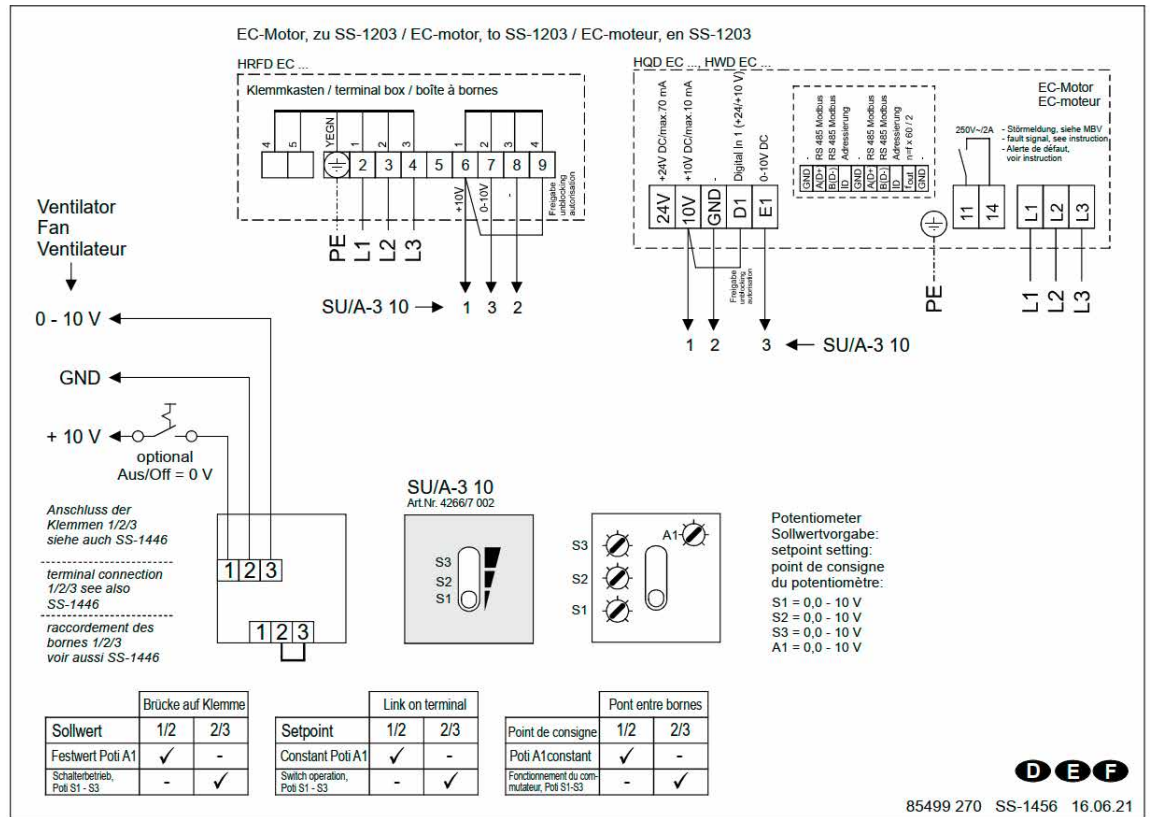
EC-Motor, zu SS-1203 / EC-motor, to SS-1203 / EC-moteur, en SS-1203

HRFD EC ...

Klemmkasten / terminal box / boîte à bornes

4 5 YEGN 1 2 3 1 2 3 4

2 3 4 5 6 7 8 9

+10V 0-10V - Freigabe unblocking autorisation

PE L1 L2 L3

SU/A-3 10 → 1 3 2

HQD EC ..., HWD EC ...

+24V DC/max.70 mA +10V DC/max.10 mA - Digital In 1 (+24/+10 V) 0-10V DC

24V 10V GND D1 E1

Freigabe unblocking autorisation

1 2 3 ← SU/A-3 10

GND A(D+) B(D-) ID GND A(D+) B(D-) ID fout GND

RS 485 Modbus RS 485 Modbus Adressierung - RS 485 Modbus RS 485 Modbus Adressierung n=f x 60 / 2

EC-Motor EC-moteur

250V~/2A

- Störmeldung, siehe MBV
- fault signal, see instruction
- Alerte de défaut, voir instruction

11 14 L1 L2 L3

PE L1 L2 L3

Ventilator Fan Ventilateur

0 - 10 V

GND

+ 10 V

optional Aus/Off = 0 V

Anschluss der Klemmen 1/2/3 siehe auch SS-1446

terminal connection 1/2/3 see also SS-1446

raccordement des bornes 1/2/3 voir aussi SS-1446

1 2 3

1 2 3

SU/A-3 10
Art.Nr. 4266/7 002

S3
S2
S1

S3 A1
S2
S1

Potentiometer Sollwertvorgabe: setpoint setting: point de consigne du potentiomètre:

S1 = 0,0 - 10 V
S2 = 0,0 - 10 V
S3 = 0,0 - 10 V
A1 = 0,0 - 10 V

| | Brücke auf Klemme | |
|---|---|---|
| Sollwert | 1/2 | 2/3 |
| Festwert Poti A1 | ✓ | - |
| Schalterbetrieb, Poti S1 - S3 | - | ✓ |

| | Link on terminal | |
|---|---|---|
| Setpoint | 1/2 | 2/3 |
| Constant Poti A1 | ✓ | - |
| Switch operation, Poti S1 - S3 | - | ✓ |

| | Pont entre bornes | |
|---|---|---|
| Point de consigne | 1/2 | 2/3 |
| Poti A1constant | ✓ | - |
| Fonctionnement du commutateur, Poti S1-S3 | - | ✓ |

D E F

85499 270 SS-1456 16.06.21